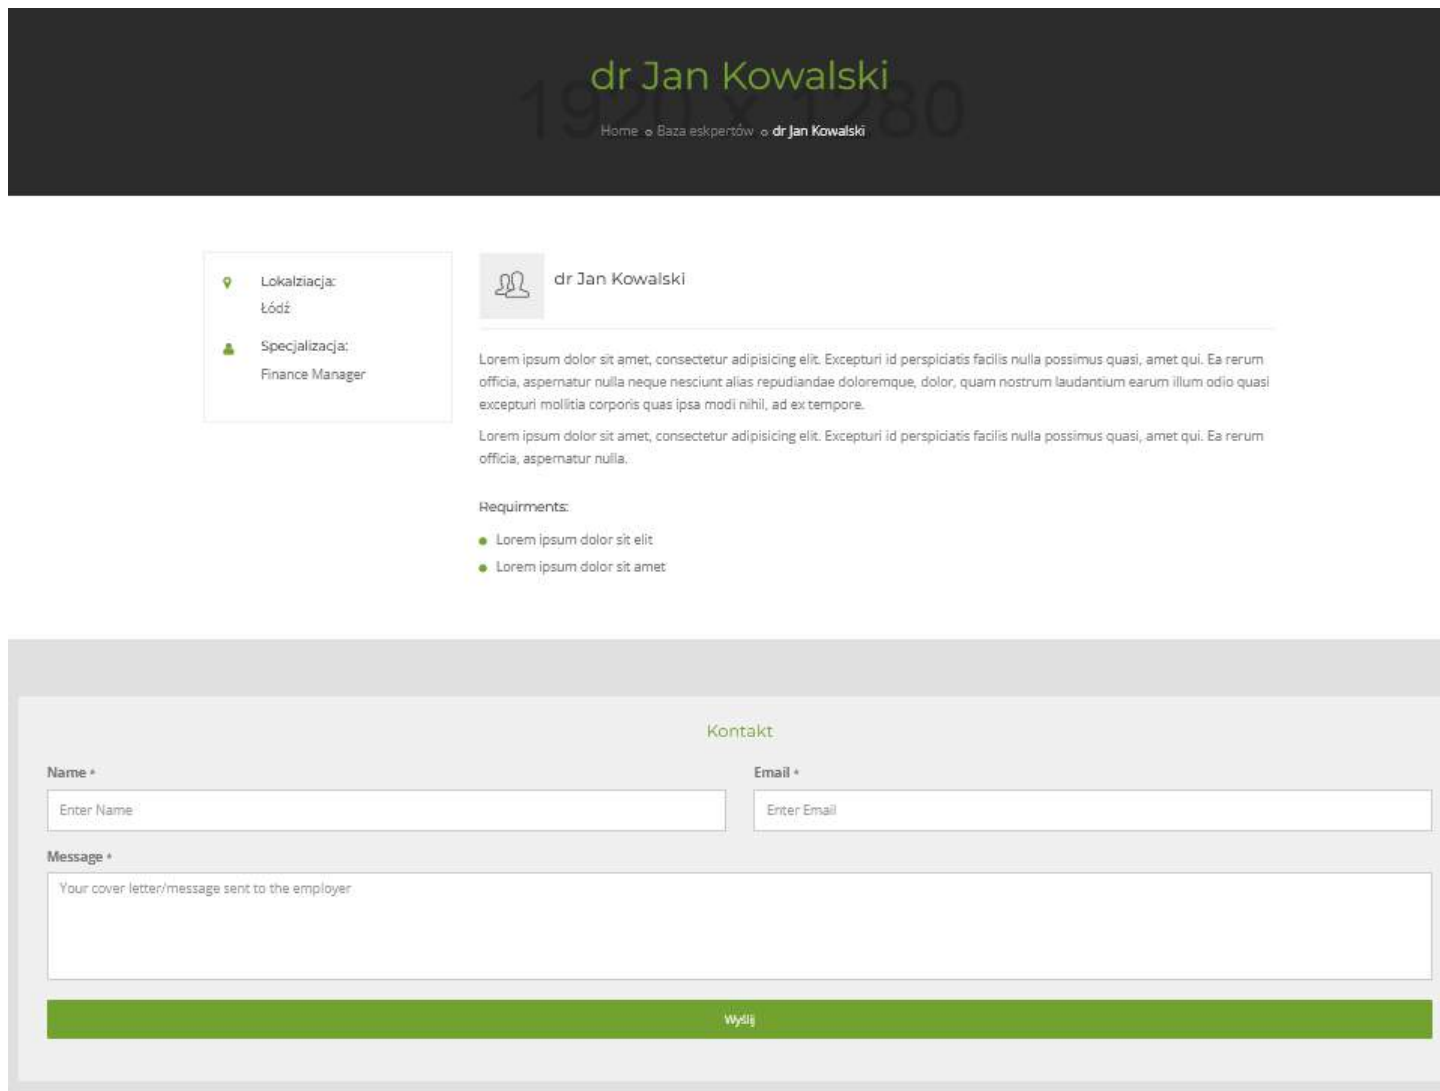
dr Jan Kowalski

1920 x 1280

Home ◦ Baza eskpertów ◦ dr Jan Kowalski

Lokalziacja:
Łódź

Specjalizacja:
Finance Manager

dr Jan Kowalski

Lorem ipsum dolor sit amet, consectetur adipisicing elit. Excepturi id perspiciatis facilis nulla possimus quasi, amet qui. Ea rerum officia, aspernatur nulla neque nesciunt alias repudiandae doloremque, dolor, quam nostrum laudantium earum illum odio quasi excepturi mollitia corporis quas ipsa modi nihil, ad ex tempore.

Lorem ipsum dolor sit amet, consectetur adipisicing elit. Excepturi id perspiciatis facilis nulla possimus quasi, amet qui. Ea rerum officia, aspernatur nulla.

Requirments:

- Lorem ipsum dolor sit elit
- Lorem ipsum dolor sit amet

Kontakt

Name *

Enter Name

Email *

Enter Email

Message *

Your cover letter/message sent to the employer

Wyślij